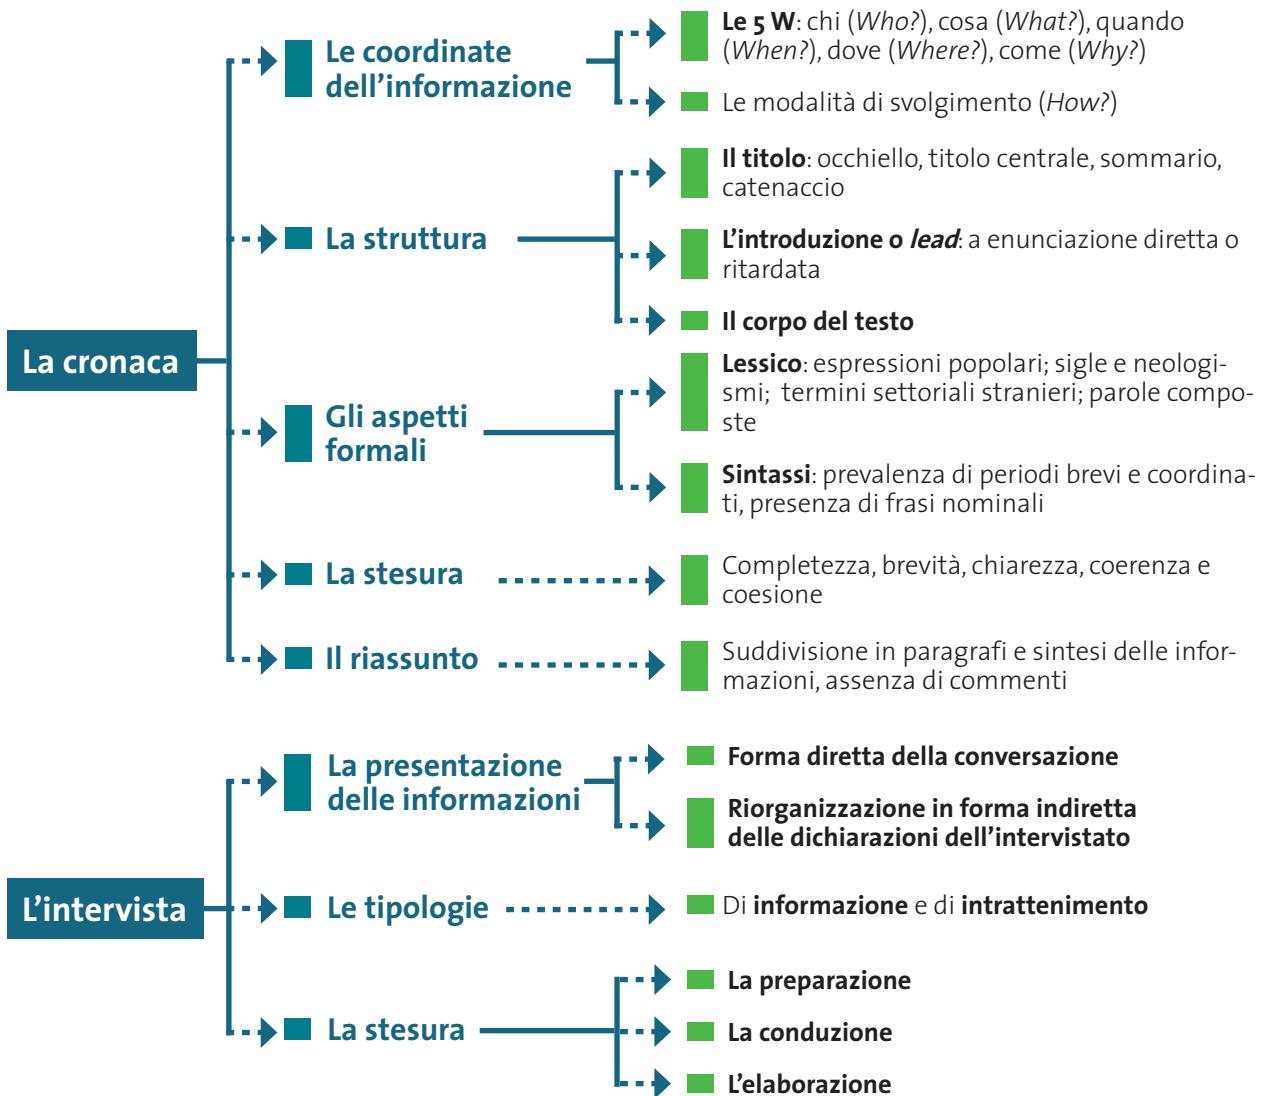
La cronaca

Le coordinate dell'informazione

Le 5 W: chi (Who?), cosa (What?), quando (When?), dove (Where?), come (Why?)

Le modalità di svolgimento (How?)

La struttura

Il titolo: occhiello, titolo centrale, sommario, catenaccio

L'introduzione o lead: a enunciazione diretta o ritardata

Il corpo del testo

Gli aspetti formali

Lessico: espressioni popolari; sigle e neologismi; termini settoriali stranieri; parole composte

Sintassi: prevalenza di periodi brevi e coordinati, presenza di frasi nominali

La stesura

Completezza, brevità, chiarezza, coerenza e coesione

Il riassunto

Suddivisione in paragrafi e sintesi delle informazioni, assenza di commenti

L'intervista

La presentazione delle informazioni

Forma diretta della conversazione

Riorganizzazione in forma indiretta delle dichiarazioni dell'intervistato

Le tipologie

Di informazione e di intrattenimento

La stesura

La preparazione

La conduzione

L'elaborazione